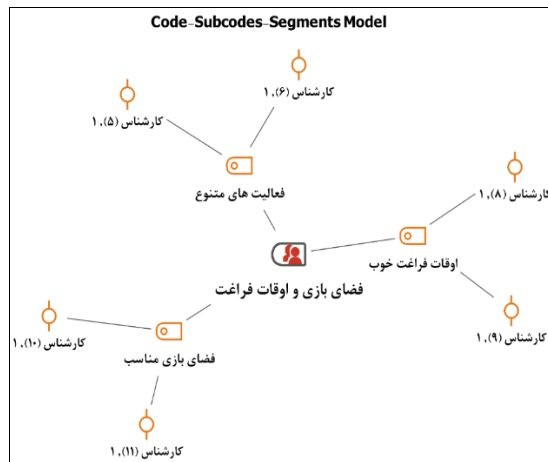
Code-Subcodes-Segments Model

کارشناس (۶), ۱

کارشناس (۵), ۱

فعالیت های متنوع

کارشناس (۸), ۱

اوقات فراغت خوب

فضای بازی و اوقات فراغت

کارشناس (۱۰), ۱

فضای بازی مناسب

کارشناس (۹), ۱

کارشناس (۱۱), ۱